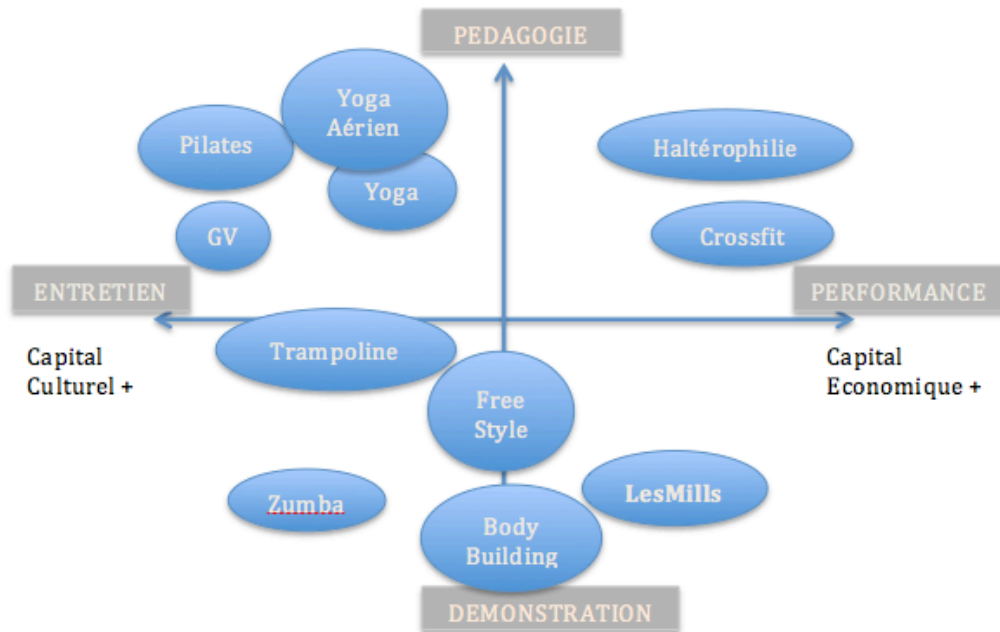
PEDAGOGIE

Yoga Aérien

Pilates

Yoga

Haltérophilie

GV

Crossfit

ENTRETIEN

PERFORMANCE

Capital Culturel +

Trampoline

Capital Economique +

Free Style

Zumba

LesMills

Body Building

DEMONSTRATION